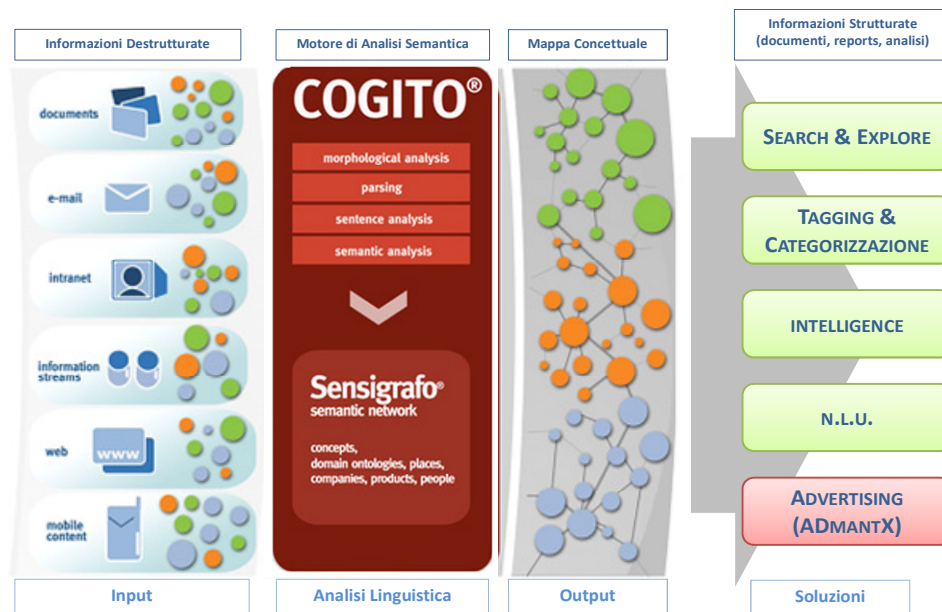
Informazioni Destrutturate

documents

e-mail

intranet

information streams

web

WWW

mobile content

Input

Motore di Analisi Semantica

COGITO®

morphological analysis

parsing

sentence analysis

semantic analysis

Sensigrafo®
semantic network

concepts, domain ontologies, places, companies, products, people

Analisi Linguistica

Mappa Concettuale

Output

Informazioni Strutturate (documenti, reports, analisi)

SEARCH & EXPLORE

TAGGING & CATEGORIZZAZIONE

INTELLIGENCE

N.L.U.

ADVERTISING (ADMANTX)

Soluzioni